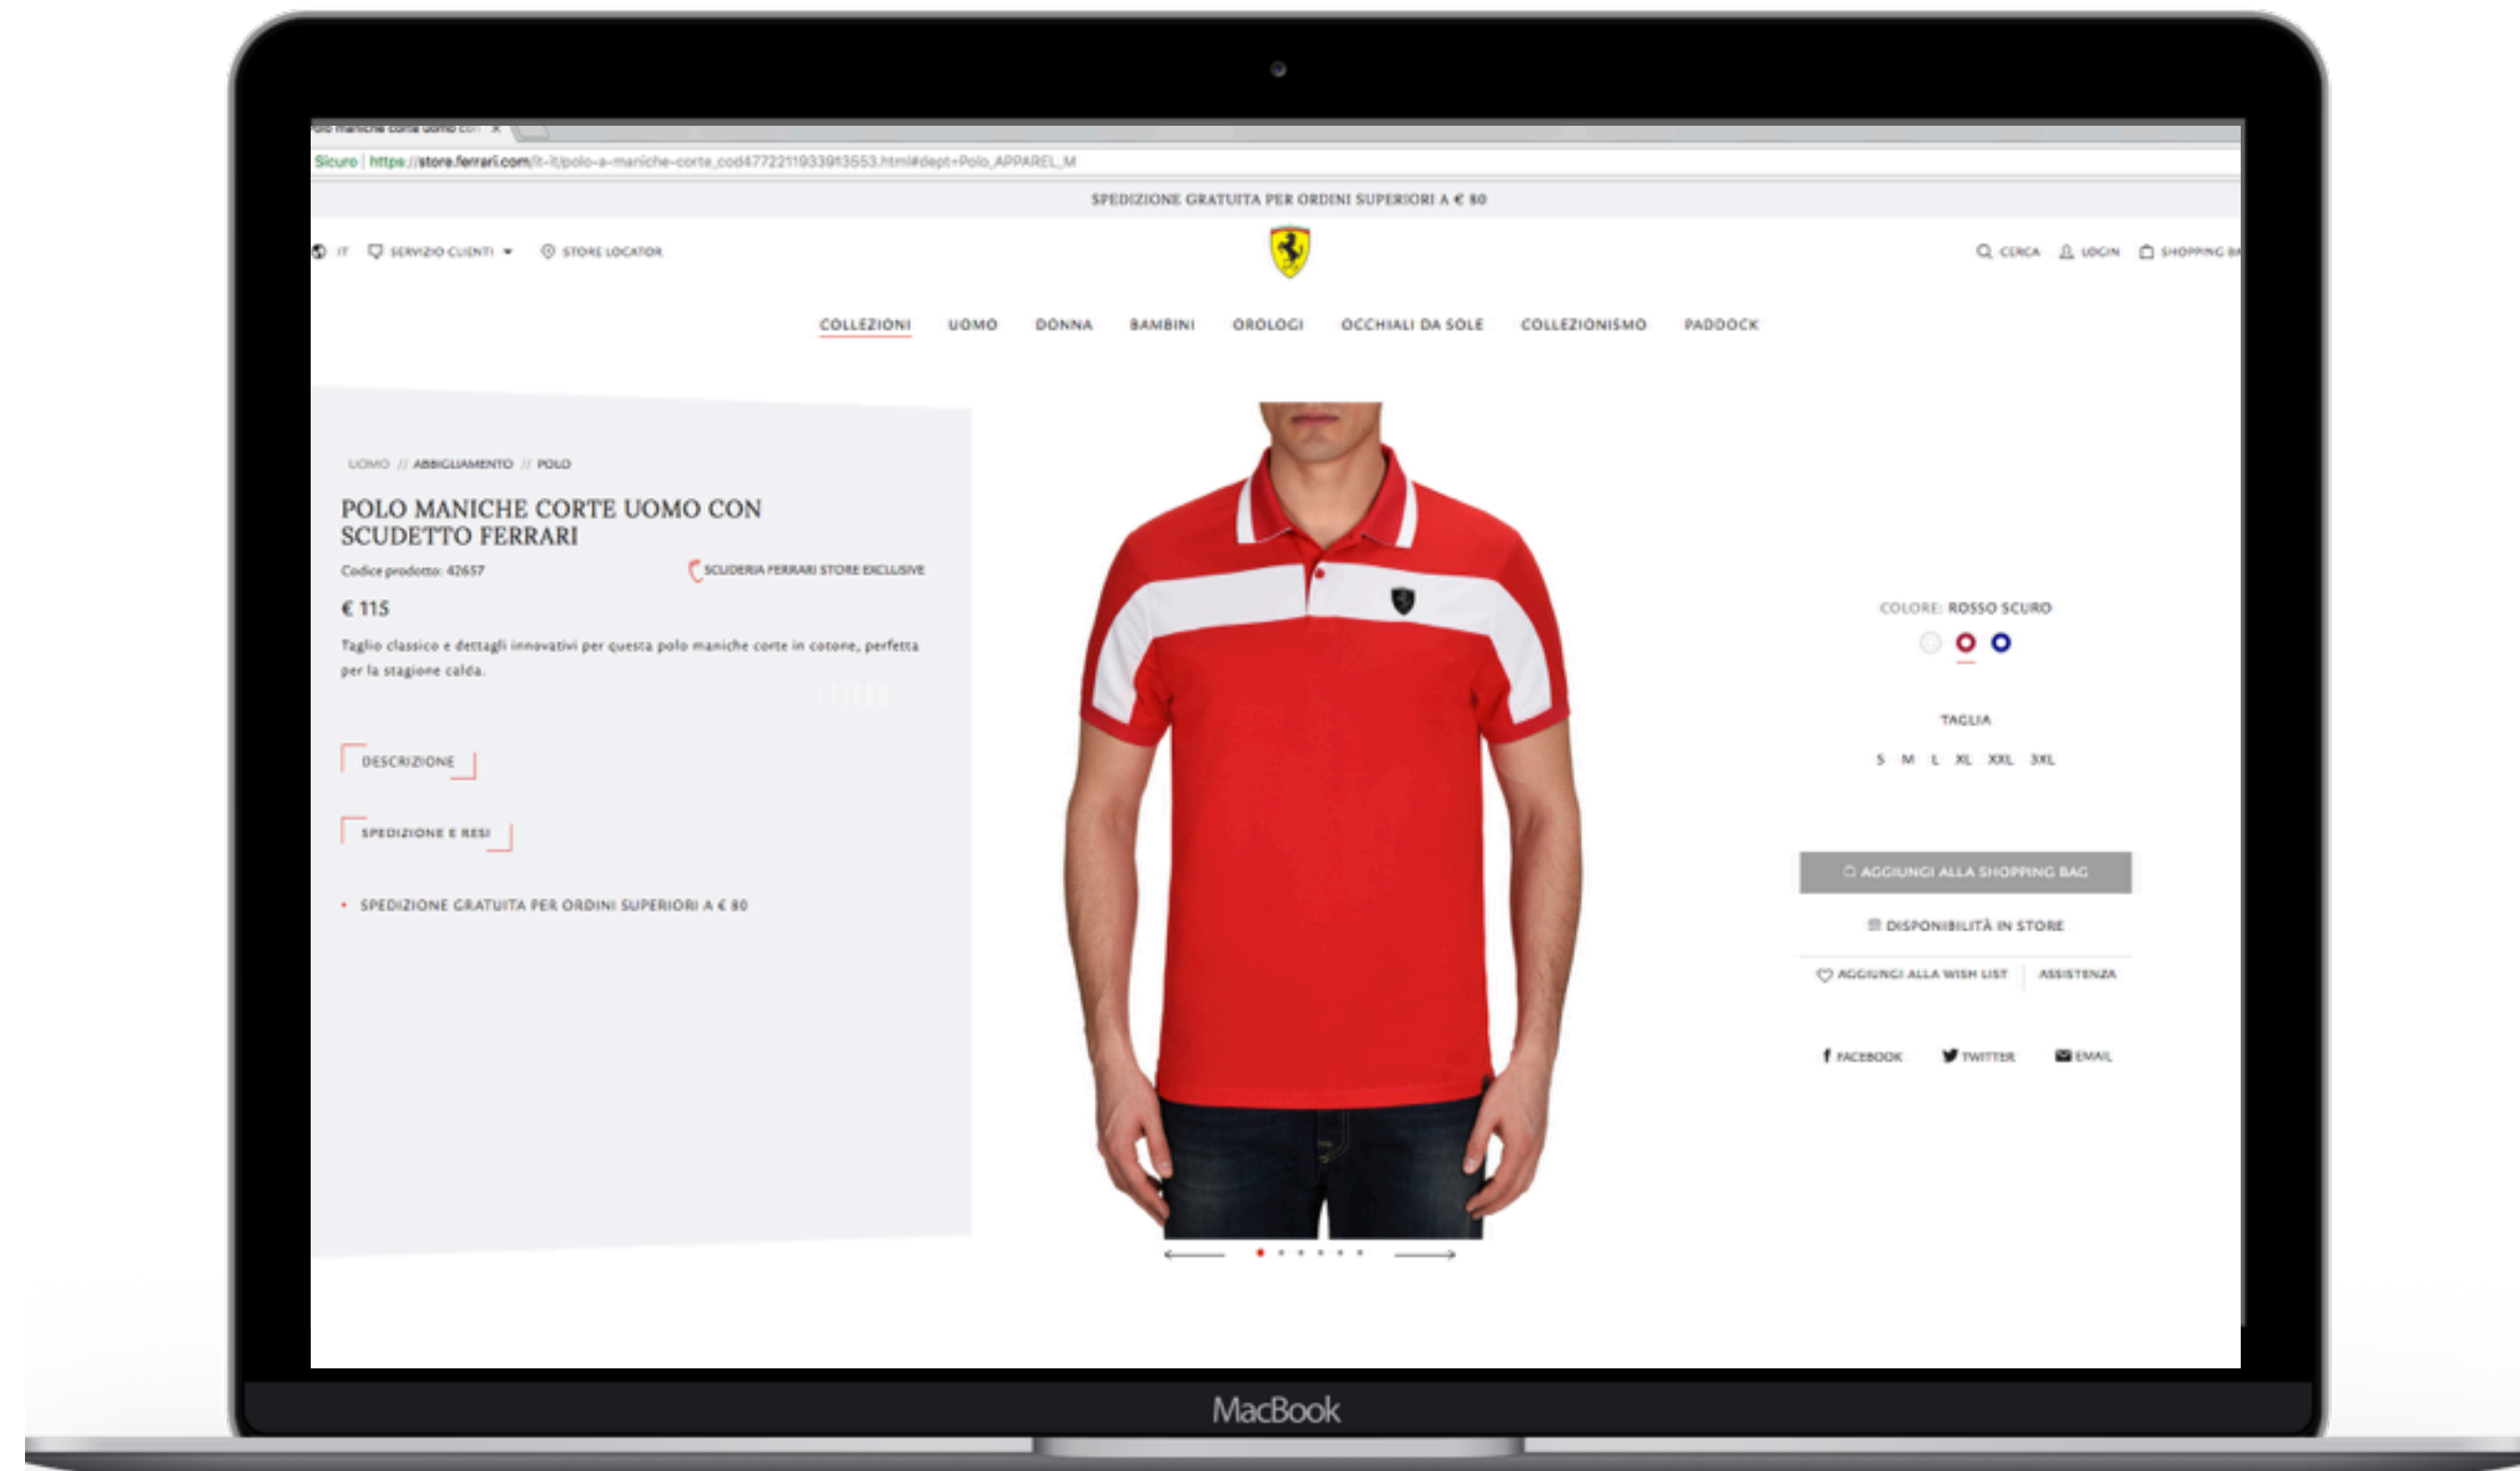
Polo maniche corte uomo con ×

Sicuro | https://store.ferrari.com/it-it/polo-a-maniche-corte_cod47722119339I3553.html#dept=Polo_APPAREL_M

SPEDIZIONE GRATUITA PER ORDINI SUPERIORI A € 80

IT   SERVIZIO CLIENTI   STORE LOCATOR

CERCA   LOGIN   SHOPPING B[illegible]

COLLEZIONI   UOMO   DONNA   BAMBINI   OROLOGI   OCCHIALI DA SOLE   COLLEZIONISMO   PADDOCK

UOMO // ABBIGLIAMENTO // POLO

POLO MANICHE CORTE UOMO CON SCUDETTO FERRARI

Codice prodotto: 42657

SCUDERIA FERRARI STORE EXCLUSIVE

€ 115

Taglio classico e dettagli innovativi per questa polo maniche corte in cotone, perfetta per la stagione calda.

DESCRIZIONE

SPEDIZIONE E RESI

• SPEDIZIONE GRATUITA PER ORDINI SUPERIORI A € 80

COLORE: ROSSO SCURO

TAGLIA

S M L XL XXL 3XL

AGGIUNGI ALLA SHOPPING BAG

DISPONIBILITÀ IN STORE

AGGIUNGI ALLA WISH LIST   ASSISTENZA

FACEBOOK   TWITTER   EMAIL

MacBook